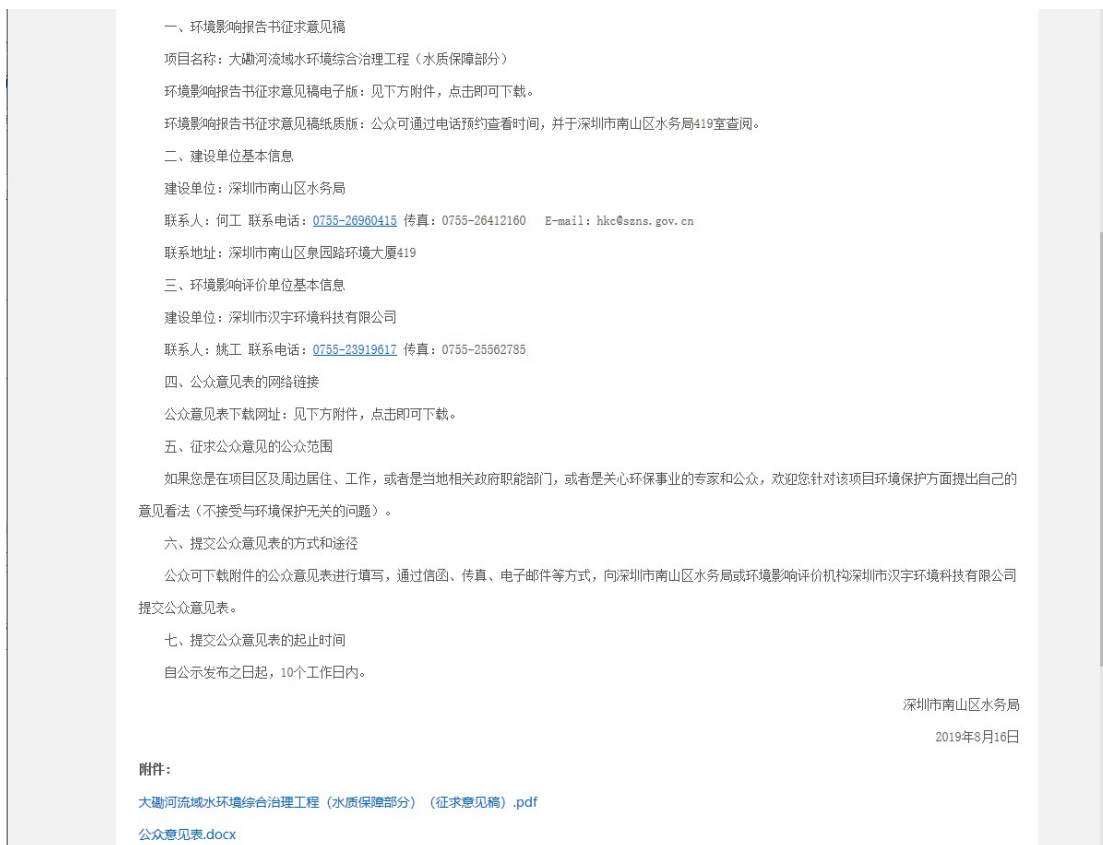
一、环境影响报告书征求意见稿

项目名称：大磡河流域水环境综合治理工程（水质保障部分）

环境影响报告书征求意见稿电子版：见下方附件，点击即可下载。

环境影响报告书征求意见稿纸质版：公众可通过电话预约查看时间，并于深圳市南山区水务局419室查阅。

二、建设单位基本信息

建设单位：深圳市南山区水务局

联系人：何工 联系电话：0755-26960415 传真：0755-26412160 E-mail：hkc@szns.gov.cn

联系地址：深圳市南山区泉园路环境大厦419

三、环境影响评价单位基本信息

建设单位：深圳市汉宇环境科技有限公司

联系人：姚工 联系电话：0755-23919617 传真：0755-25562785

四、公众意见表的网络链接

公众意见表下载网址：见下方附件，点击即可下载。

五、征求公众意见的公众范围

如果您是在项目区及周边居住、工作，或者是当地相关政府职能部门，或者是关心环保事业的专家和公众，欢迎您针对该项目环境保护方面提出自己的意见看法（不接受与环境保护无关的问题）。

六、提交公众意见表的方式和途径

公众可下载附件的公众意见表进行填写，通过信函、传真、电子邮件等方式，向深圳市南山区水务局或环境影响评价机构深圳市汉宇环境科技有限公司提交公众意见表。

七、提交公众意见表的起止时间

自公示发布之日起，10个工作日内。

深圳市南山区水务局

2019年8月16日

附件：

大磡河流域水环境综合治理工程（水质保障部分）（征求意见稿）.pdf

公众意见表.docx